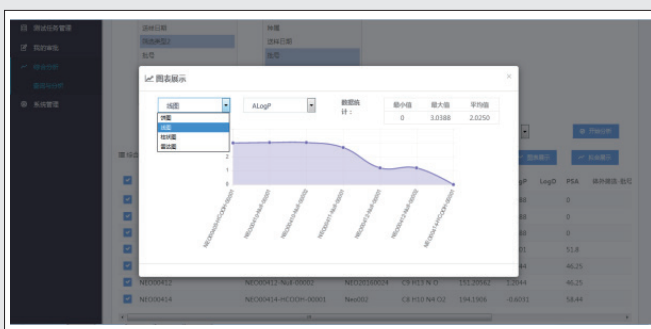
测试任务管理
药物筛选
特点分析
数据ADMET
系统管理

供体日期
检测类型
批号
种属
供体日期
批号

图表展示
×

线图
饼图
线图
柱形图
雷达图

ALogP

数据统计：

| 最小值 | 最大值 | 平均值 |
|---|---|---|
| 0 | 3.0388 | 2.0250 |

3
2
1
0

NEO00410-HCOOH-00001
NEO00411-NaE-00001
NEO00412-NaE-00002
PPD00013-NaE-00001
PPD00013-NaE-00002
PPD00013-NaE-00003
NEO00414-HCOOH-00001

开始分析
图表展示
批量导出

gP LogD PSA

0
0
0
52.8
46.25
46.25
58.44

NEO00412 NEO00412-NaE-00002 NEO20160024 C8 H13 N O 131.20542 2.2044
NEO00414 NEO00414-HCOOH-00001 Neo002 C8 H10 N4 O2 194.1906 -0.6031